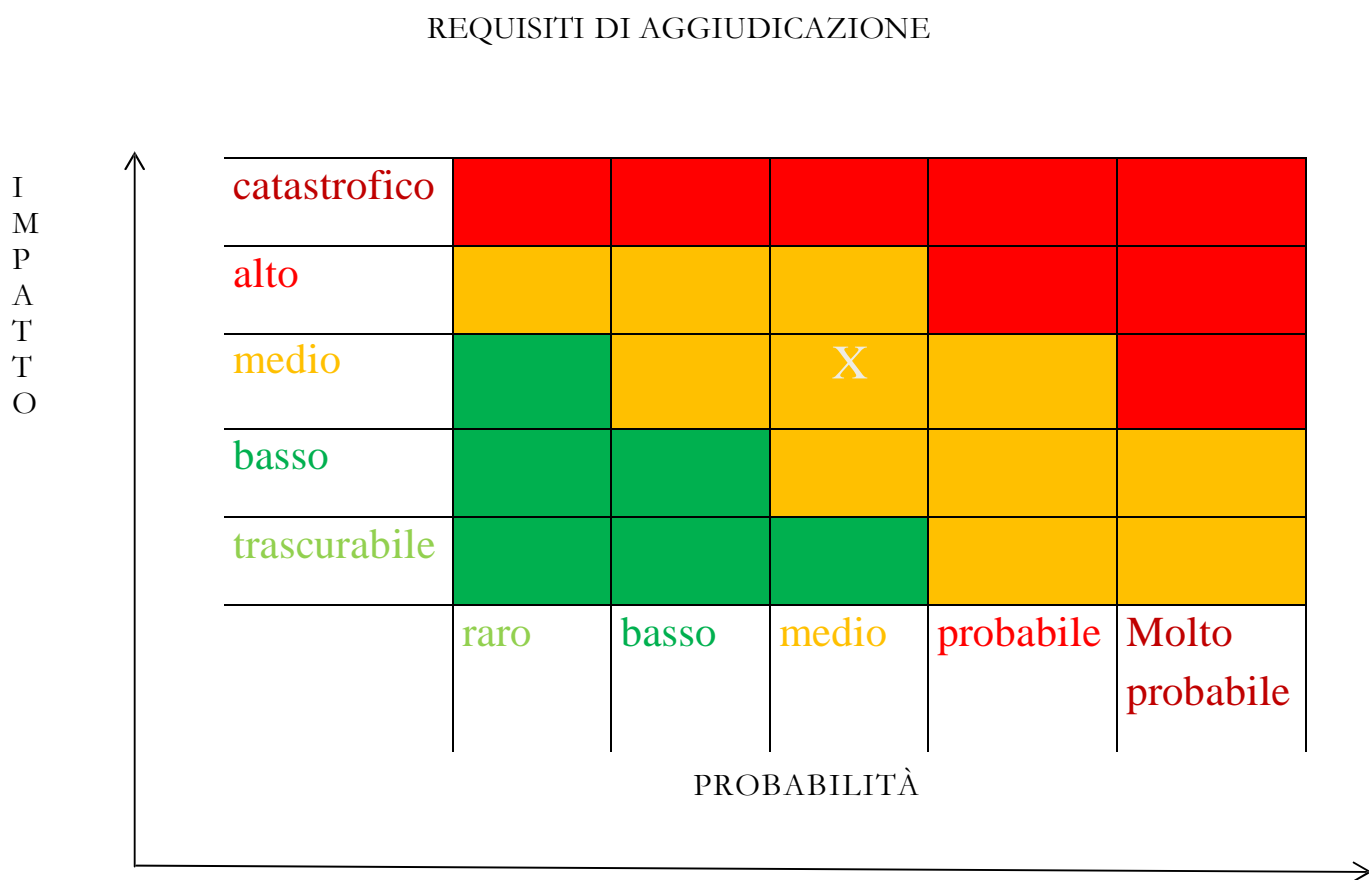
REQUISITI DI AGGIUDICAZIONE

I
M
P
A
T
T
O

| | | | | | |
|---|---|---|---|---|---|
| catastrofico | | | | | |
| alto | | | | | |
| medio | | | X | | |
| basso | | | | | |
| trascurabile | | | | | |
| | raro | basso | medio | probabile | Molto probabile |

PROBABILITÀ